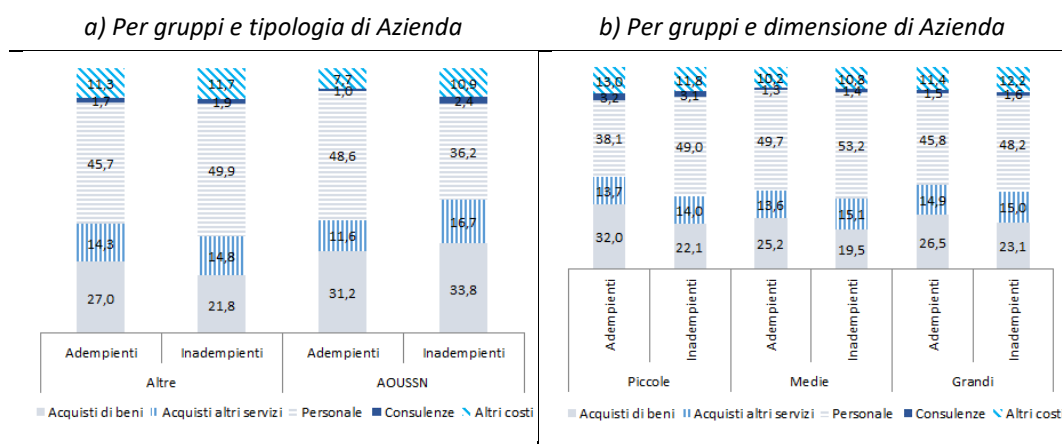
a) Per gruppi e tipologia di Azienda

11,3
1,7
45,7
14,3
27,0

11,7
1,9
49,9
14,8
21,8

7,7
1,0
48,6
11,6
31,2

10,9
2,4
36,2
16,7
33,8

| Adempienti | Inadempienti | Adempienti | Inadempienti |
|---|---|---|---|
| Altre | | AOUSSN | |

Acquisti di beni  Acquisti altri servizi  Personale  Consulenze  Altri costi

b) Per gruppi e dimensione di Azienda

13,0
3,2
38,1
13,7
32,0

11,8
3,1
49,0
14,0
22,1

10,2
1,3
49,7
13,6
25,2

10,8
1,4
53,2
15,1
19,5

11,4
1,5
45,8
14,9
26,5

12,2
1,6
48,2
15,0
23,1

| Adempienti | Inadempienti | Adempienti | Inadempienti | Adempienti | Inadempienti |
|---|---|---|---|---|---|
| Piccole | | Medie | | Grandi | |

Acquisti di beni  Acquisti altri servizi  Personale  Consulenze  Altri costi